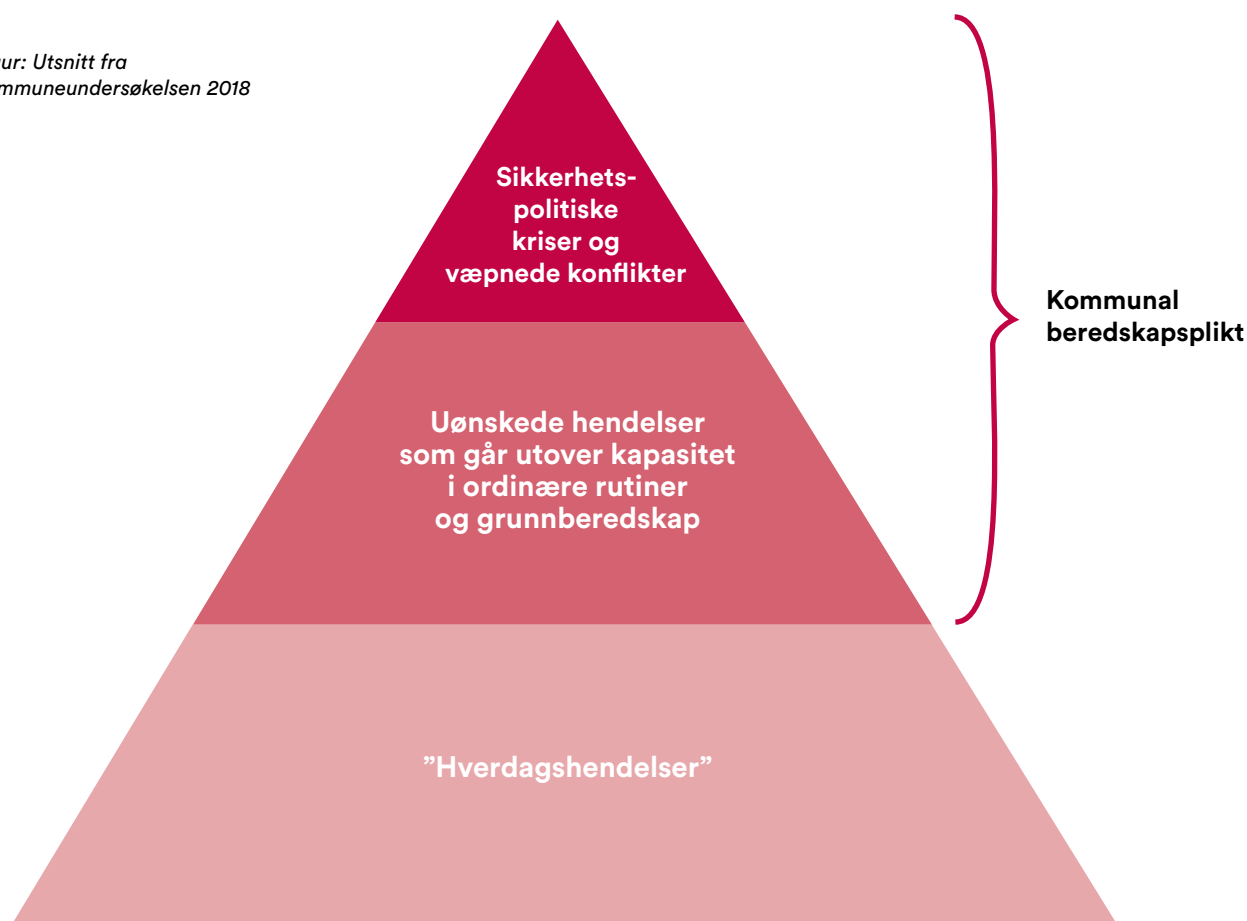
ur: Utsnitt fra
mmuneundersøkelsen 2018

Sikkerhetspolitiske kriser og væpnede konflikter

Uønskede hendelser som går utover kapasitet i ordinære rutiner og grunnberedskap

"Hverdagshendelser"

Kommunal beredskapsplikt